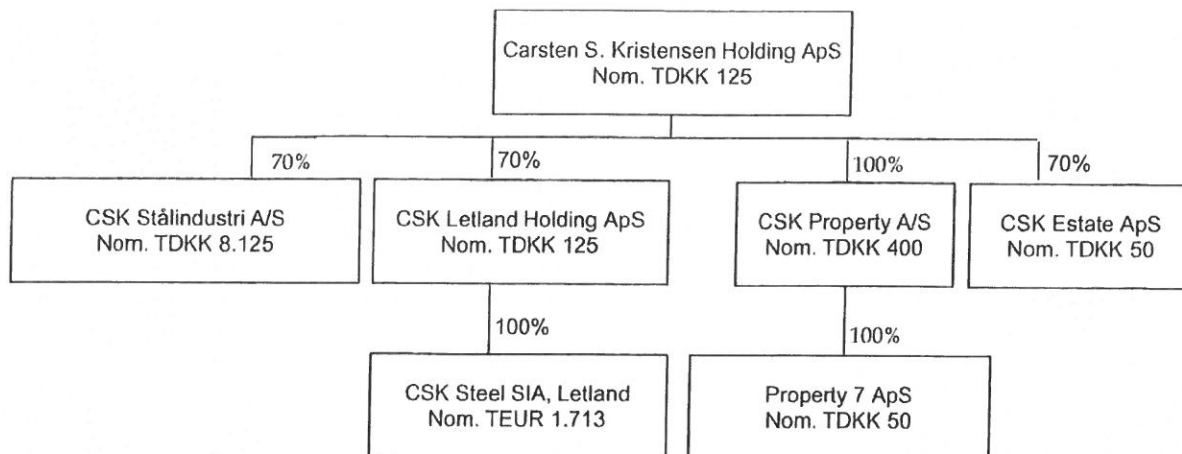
Carsten S. Kristensen Holding ApS
Nom. TDKK 125

70%

70%

100%

70%

CSK Stålindustri A/S
Nom. TDKK 8.125

CSK Letland Holding ApS
Nom. TDKK 125

CSK Property A/S
Nom. TDKK 400

CSK Estate ApS
Nom. TDKK 50

100%

100%

CSK Steel SIA, Letland
Nom. TEUR 1.713

Property 7 ApS
Nom. TDKK 50